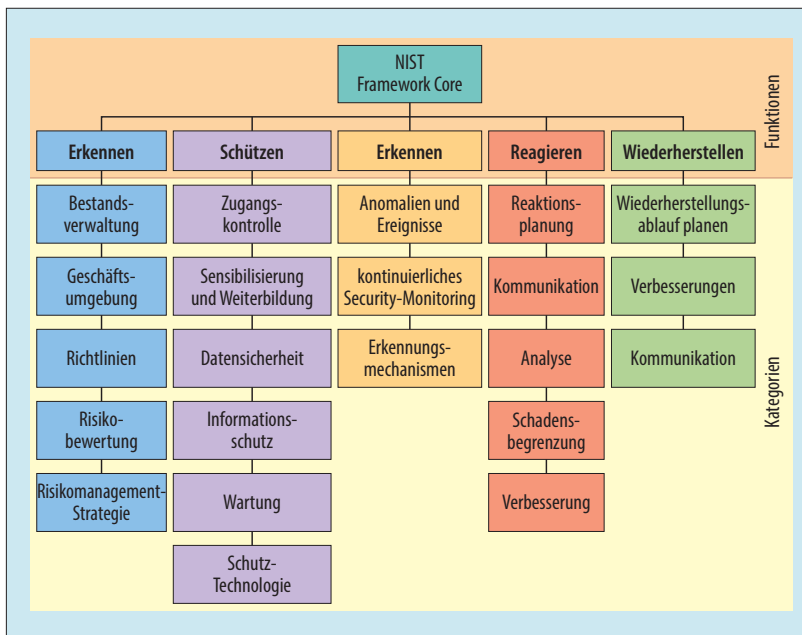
NIST Framework Core

Funktionen

Erkennen

Schützen

Erkennen

Reagieren

Wiederherstellen

Kategorien

Bestandsverwaltung

Geschäftsumgebung

Richtlinien

Risikobewertung

Risikomanagement-Strategie

Zugangskontrolle

Sensibilisierung und Weiterbildung

Datensicherheit

Informationsschutz

Wartung

Schutz-Technologie

Anomalien und Ereignisse

kontinuierliches Security-Monitoring

Erkennungsmechanismen

Reaktionsplanung

Kommunikation

Analyse

Schadensbegrenzung

Verbesserung

Wiederherstellungsablauf planen

Verbesserungen

Kommunikation